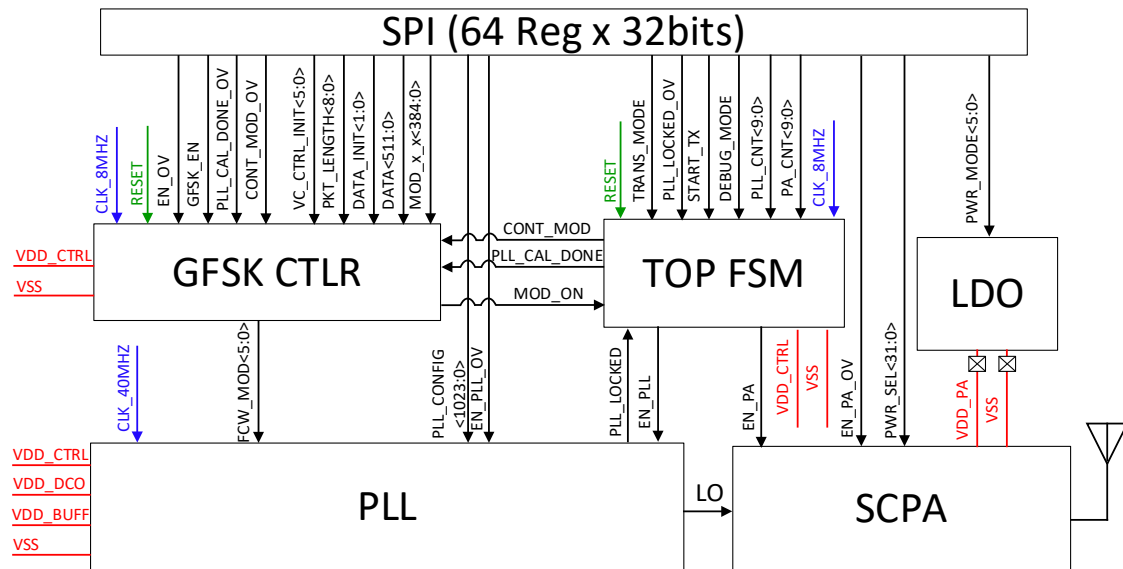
SPI (64 Reg x 32bits)

CLK_8MHZ
RESET
EN_OV
GFSK_EN
PLL_CAL_DONE_OV
CONT_MOD_OV
VC_CTRL_INIT<5:0>
PKT_LENGTH<8:0>
DATA_INIT<1:0>
DATA<511:0>
MOD_x_x<384:0>

RESET
TRANS_MODE
PLL_LOCKED_OV
START_TX
DEBUG_MODE
PLL_CNT<9:0>
PA_CNT<9:0>
CLK_8MHZ

PWR_MODE<5:0>

VDD_CTRL
VSS
GFSK CTLR

CONT_MOD
PLL_CAL_DONE
MOD_ON

TOP FSM

LDO

CLK_40MHZ
FCW_MOD<5:0>
PLL_CONFIG <1023:0>
EN_PLL_OV
PLL_LOCKED
EN_PLL
EN_PA
VDD_CTRL
VSS
EN_PA_OV
PWR_SEL<31:0>
VDD_PA
VSS

VDD_CTRL
VDD_DCO
VDD_BUFF
VSS
PLL

LO

SCPA